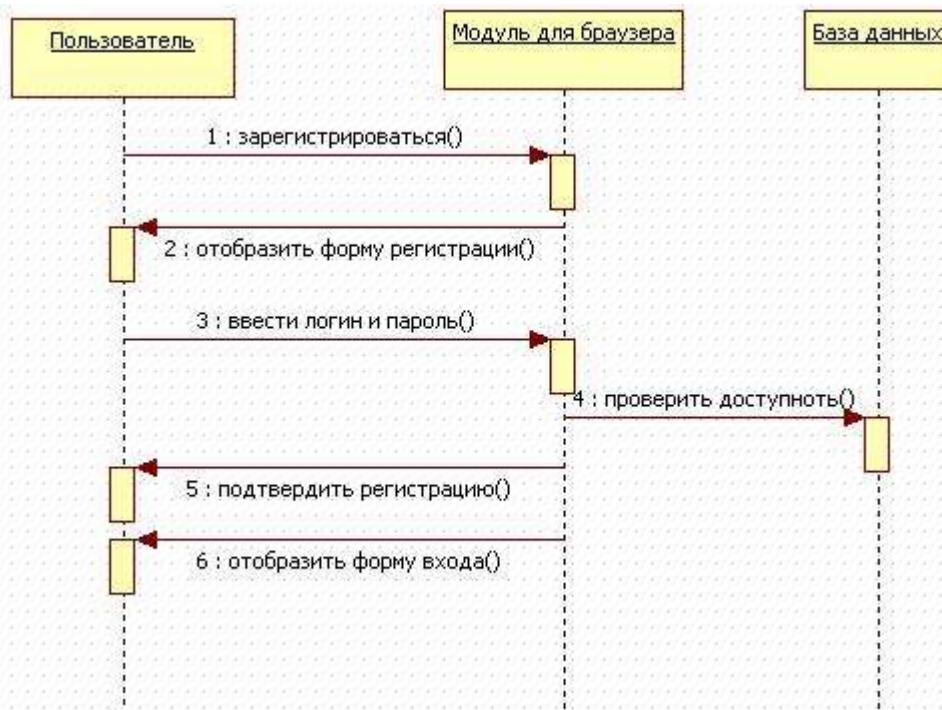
Пользователь

Модуль для браузера

База данных

1 : зарегистрироваться()

2 : отобразить форму регистрации()

3 : ввести логин и пароль()

4 : проверить доступноть()

5 : подтвердить регистрацию()

6 : отобразить форму входа()